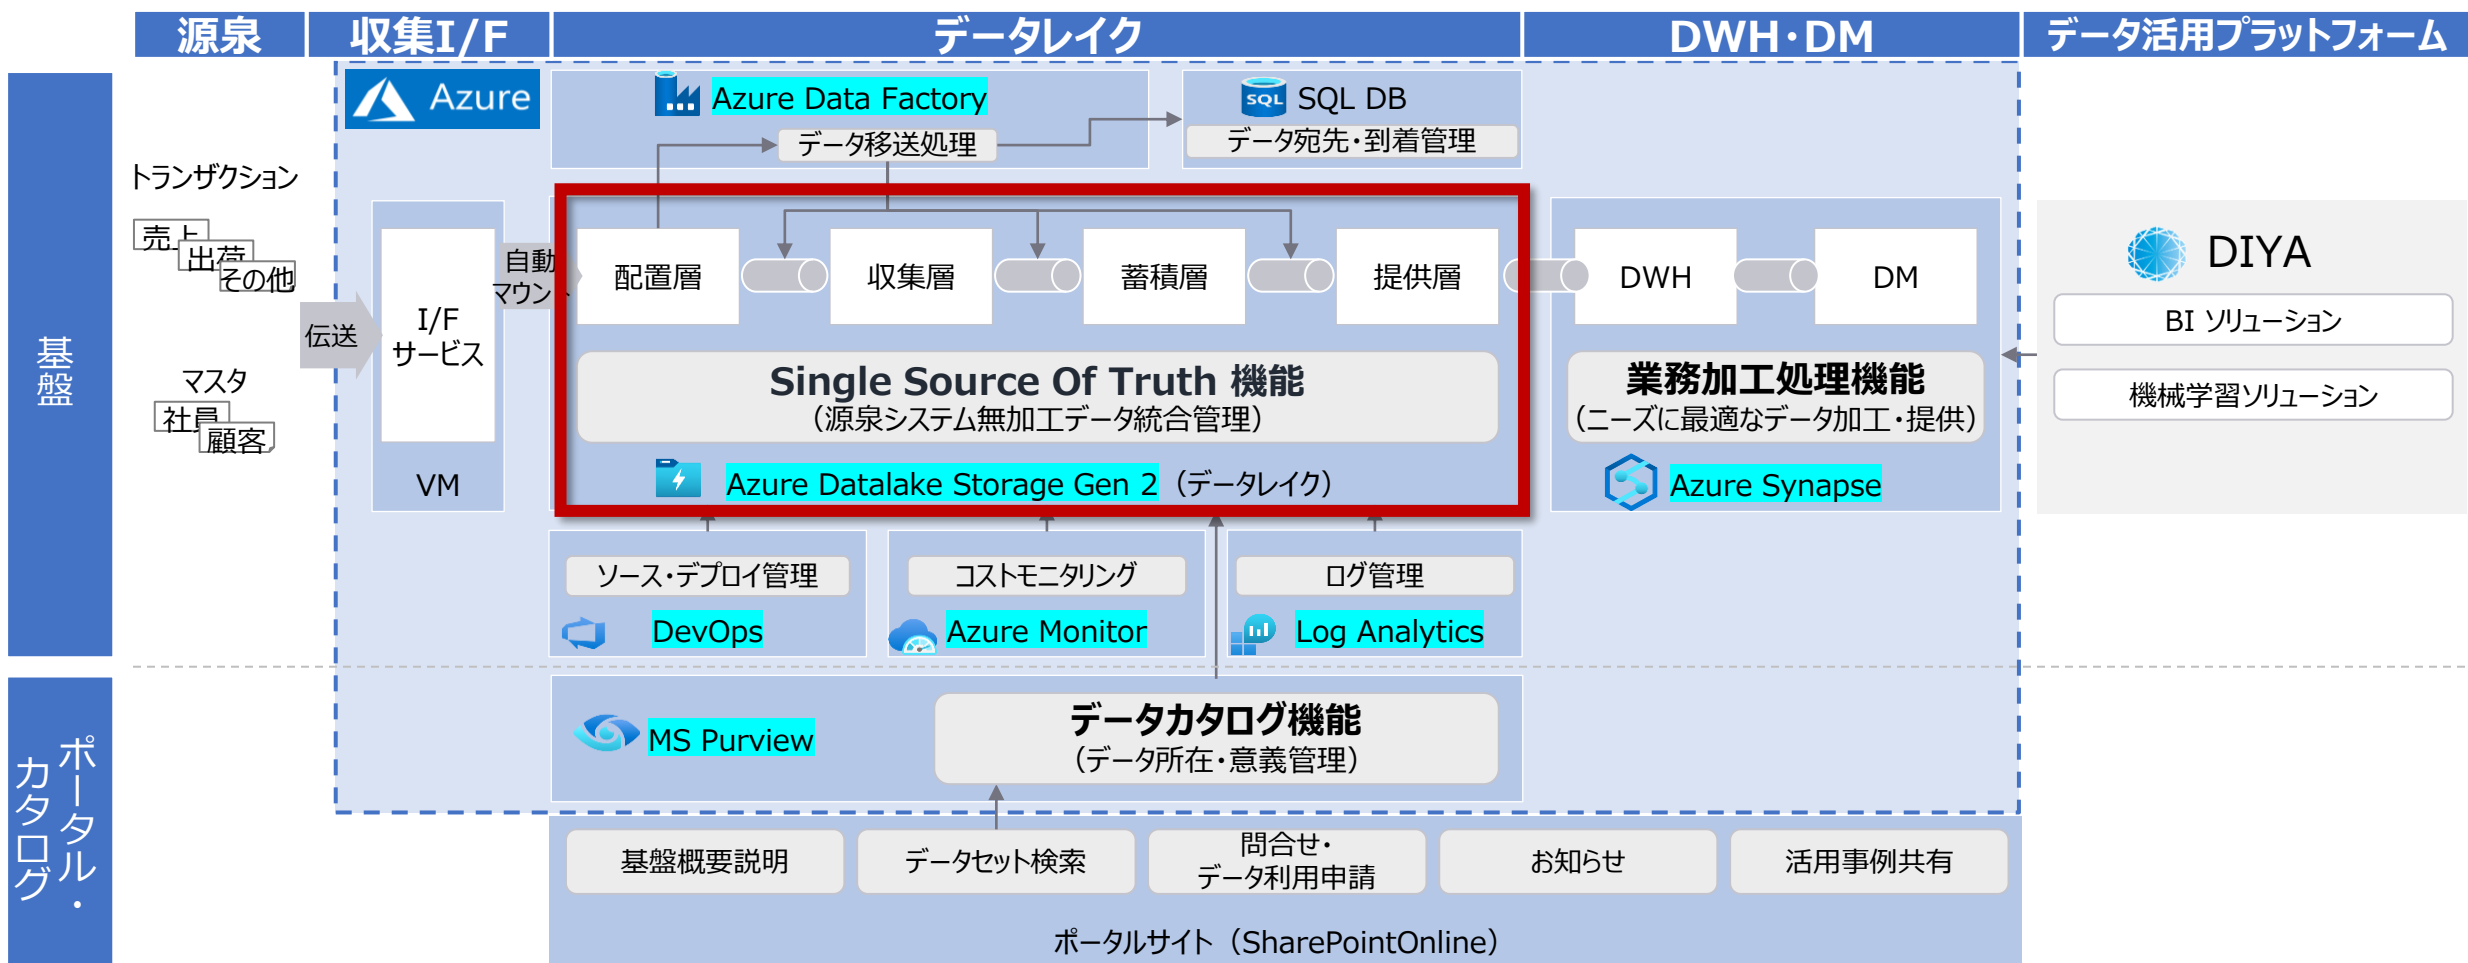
源泉 収集I/F データレイク DWH・DM データ活用プラットフォーム

基盤

Azure

Azure Data Factory

データ移送処理

SQL DB

データ宛先・到着管理

トランザクション

売上

出荷

その他

マスタ

社員

顧客

伝送

I/F サービス

VM

自動マウント

配置層 収集層 蓄積層 提供層

Single Source Of Truth 機能
（源泉システム無加工データ統合管理）

Azure Datalake Storage Gen 2（データレイク）

DWH DM

業務加工処理機能
（ニーズに最適なデータ加工・提供）

Azure Synapse

DIYA

BI ソリューション

機械学習ソリューション

ソース・デプロイ管理

DevOps

コストモニタリング

Azure Monitor

ログ管理

Log Analytics

ポータル・カタログ

MS Purview

データカタログ機能
（データ所在・意義管理）

基盤概要説明

データセット検索

問合せ・
データ利用申請

お知らせ

活用事例共有

ポータルサイト（SharePointOnline）